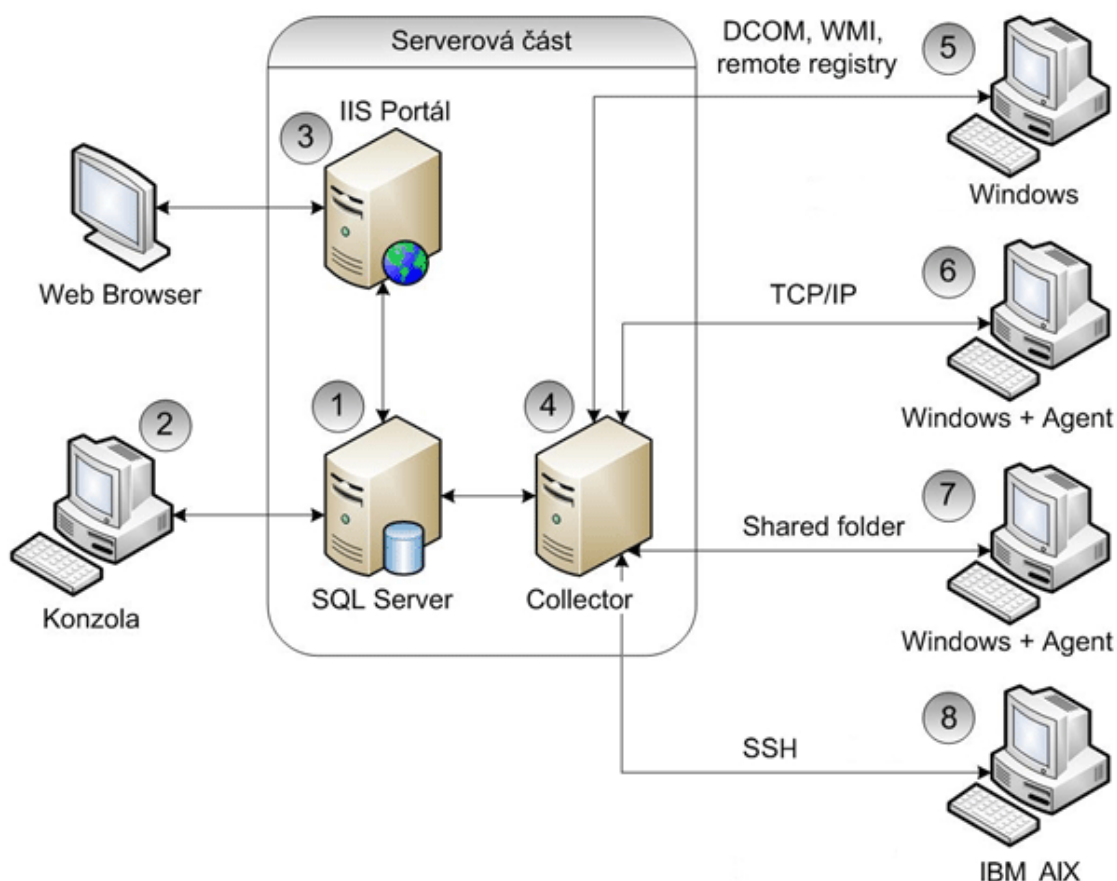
Serverová část

3 IIS Portál

Web Browser

1

SQL Server

4

Collector

2

Konzola

DCOM, WMI, remote registry

5

Windows

TCP/IP

6

Windows + Agent

Shared folder

7

Windows + Agent

SSH

8

IBM AIX